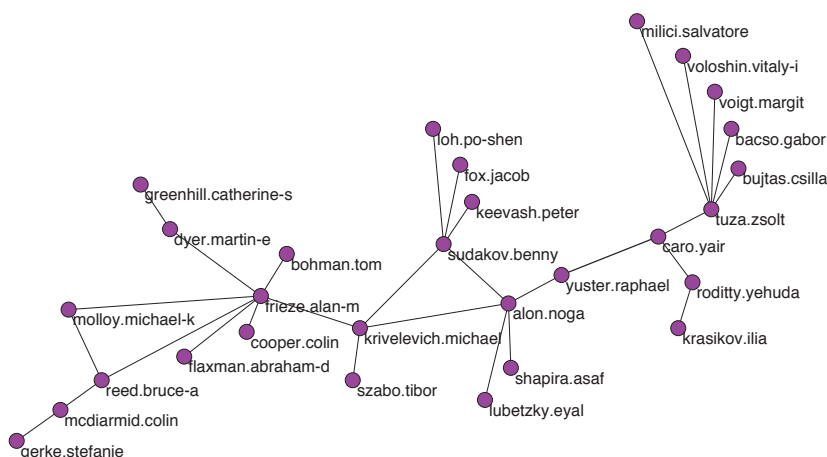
milici.salvatore
voloshin.vitaly-i
voigt.margit
bacso.gabor
bujtas.csilla
tuza.zsolt
caro.yair
roditty.yehuda
krasikov.ilia
loh.po-shen
fox.jacob
keevash.peter
sudakov.benny
yuster.raphael
alon.noga
shapira.asaf
lubetzky.eyal
greenhill.catherine-s
dyer.martin-e
bohman.tom
frieze.alan-m
molloy.michael-k
cooper.colin
flaxman.abraham-d
krivelevich.michael
szabo.tibor
reed.bruce-a
mcdiarmid.colin
gerke.stefanie